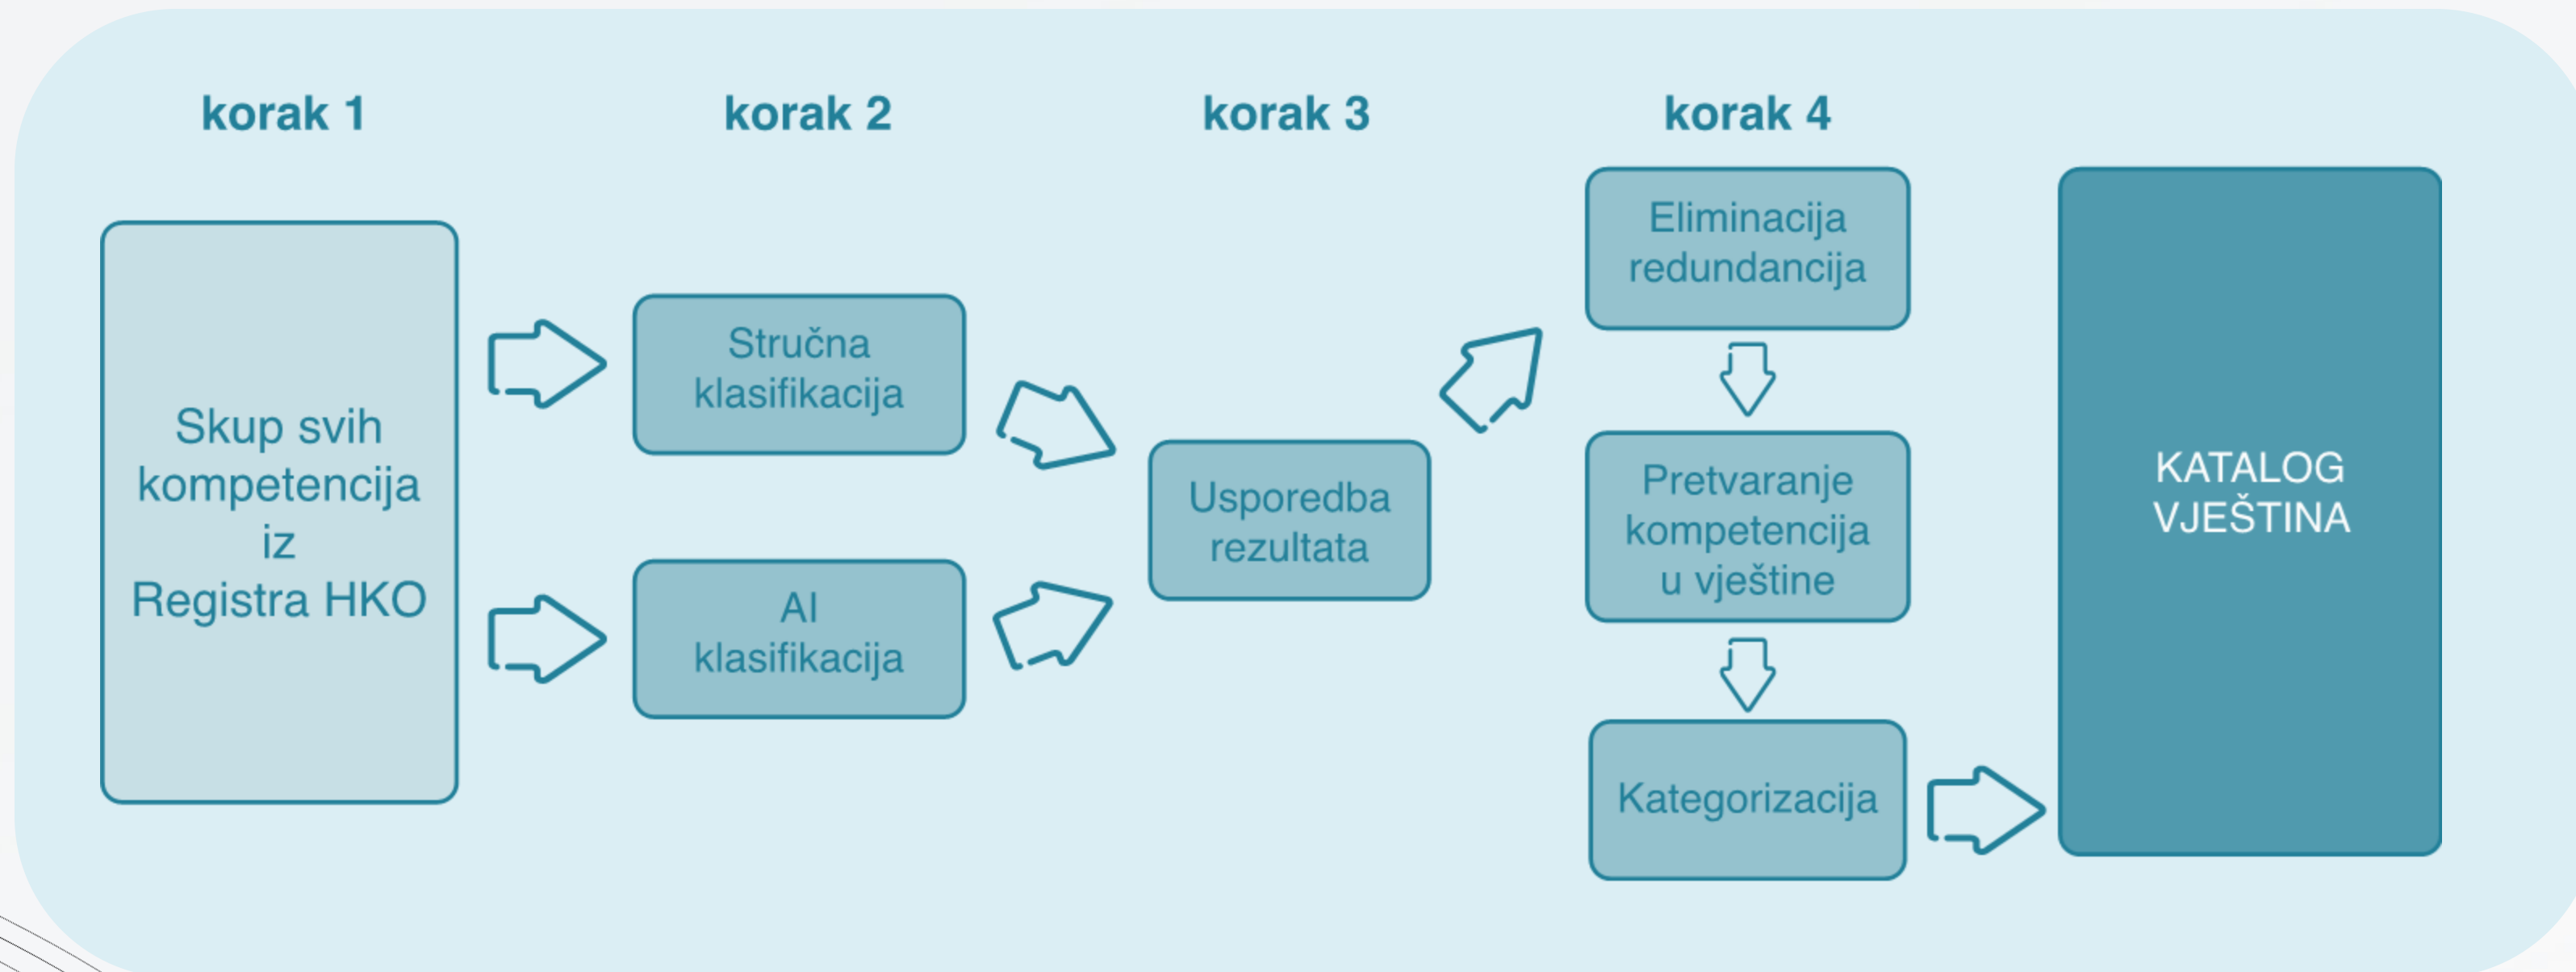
korak 1

korak 2

korak 3

korak 4

Skup svih kompetencija iz Registra HKO

Stručna klasifikacija

AI klasifikacija

Usporedba rezultata

Eliminacija redundancija

Pretvaranje kompetencija u vještine

Kategorizacija

KATALOG VJEŠTINA